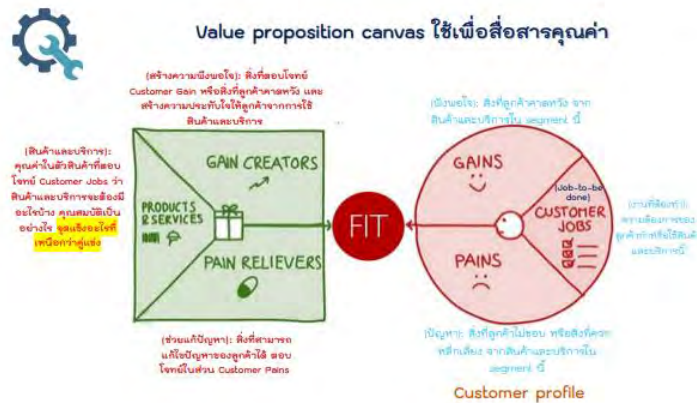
Value proposition canvas ใช้เพื่อสื่อสารคุณค่า

(สร้างความพึงพอใจ): สิ่งที่ตอบโจทย์ Customer Gain หรือสิ่งที่ลูกค้าคาดหวัง และสร้างความประทับใจให้ลูกค้าจากการใช้สินค้าและบริการ

(สินค้าและบริการ): คุณค่าในตัวสินค้าที่ตอบโจทย์ Customer Jobs ว่าสินค้าและบริการจะต้องมีอะไรบ้าง คุณสมบัติเป็นอย่างไร จุดแข็งอะไรที่เหนือกว่าคู่แข่ง

GAIN CREATORS

PRODUCTS & SERVICES

PAIN RELIEVERS

FIT

GAINS

(Job-to-be done)

CUSTOMER JOBS

PAINS

(เป้าหมาย): สิ่งที่ลูกค้าคาดหวัง จากสินค้าและบริการใน segment นี้

(งานที่ต้องทำ): ความต้องการของลูกค้าทำที่ใช้สินค้าและบริการนี้

(ช่วยแก้ปัญหา): สิ่งที่สามารถแก้ไขปัญหาของลูกค้าได้ ตอบโจทย์ในส่วน Customer Pains

(ปัญหา): สิ่งที่ลูกค้าไม่ชอบ หรือสิ่งที่ควรหลีกเลี่ยง จากสินค้าและบริการใน segment นี้

Customer profile